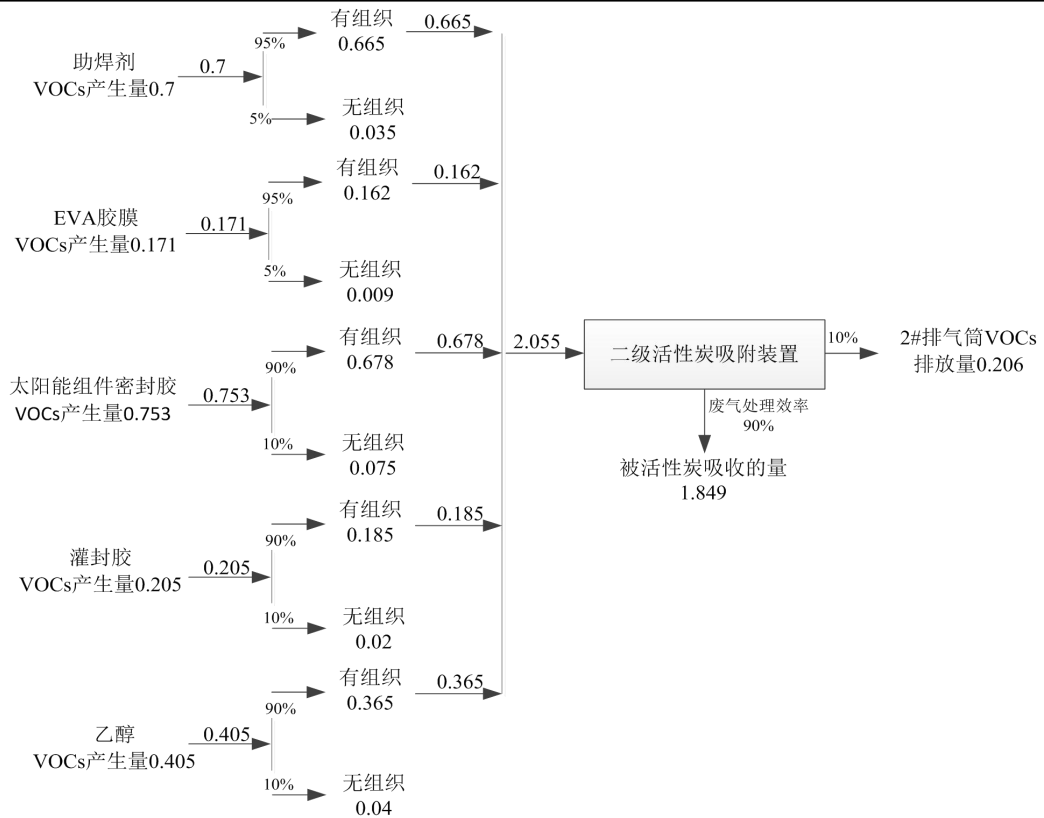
助焊剂
VOCs产生量0.7
0.7
95%
有组织
0.665
0.665
5%
无组织
0.035

EVA胶膜
VOCs产生量0.171
0.171
95%
有组织
0.162
0.162
5%
无组织
0.009

太阳能组件密封胶
VOCs产生量0.753
0.753
90%
有组织
0.678
0.678
10%
无组织
0.075

灌封胶
VOCs产生量0.205
0.205
90%
有组织
0.185
0.185
10%
无组织
0.02

乙醇
VOCs产生量0.405
0.405
90%
有组织
0.365
0.365
10%
无组织
0.04

2.055
二级活性炭吸附装置
10%
2#排气筒VOCs
排放量0.206
废气处理效率
90%
被活性炭吸收的量
1.849